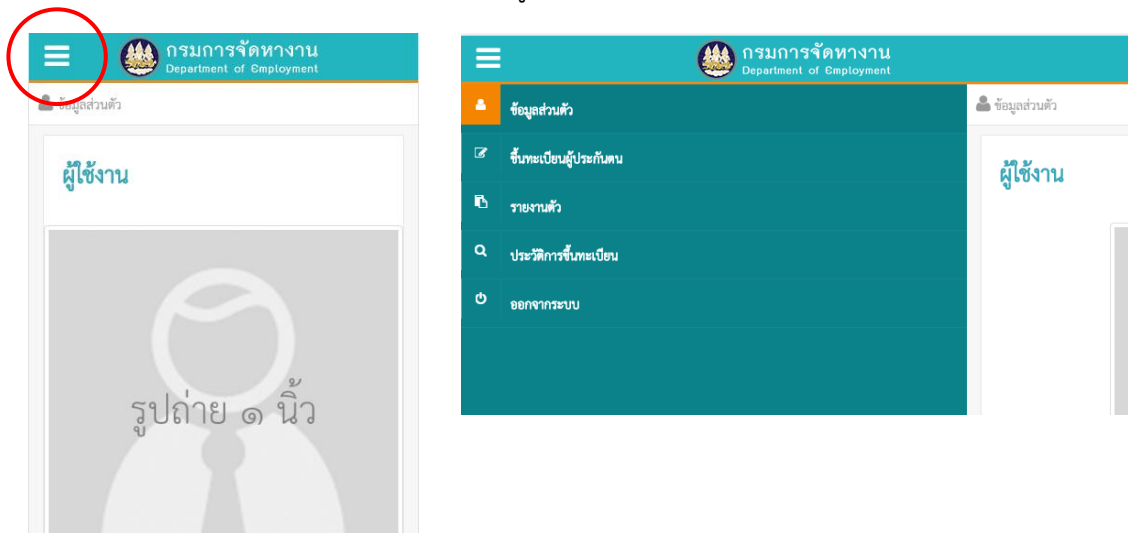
กรมการจัดหางาน
Department of Employment

ข้อมูลส่วนตัว

ผู้ใช้งาน

รูปถ่าย ๑ นิ้ว

กรมการจัดหางาน
Department of Employment

ข้อมูลส่วนตัว
ขึ้นทะเบียนผู้ประกันตน
รายงานตัว
ประวัติการขึ้นทะเบียน
ออกจากระบบ

ข้อมูลส่วนตัว

ผู้ใช้งาน